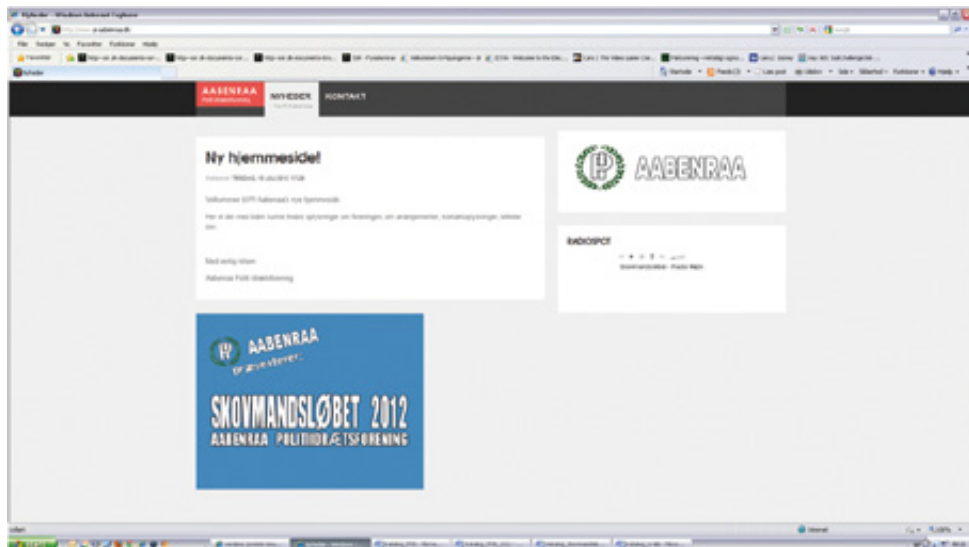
AABENRAA
POLITIIDRÆTSFORENING

NYHEDER

KONTAKT

Ny hjemmeside!

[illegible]

Velkommen til PI Aabenraa's nye hjemmeside.

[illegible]

Med venlig hilsen

Aabenraa Politi Idrætsforening

AABENRAA

RADIOSPOT

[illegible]

AABENRAA

SKOVMANDSLØBET 2012

AABENRAA POLITIIDRÆTSFORENING